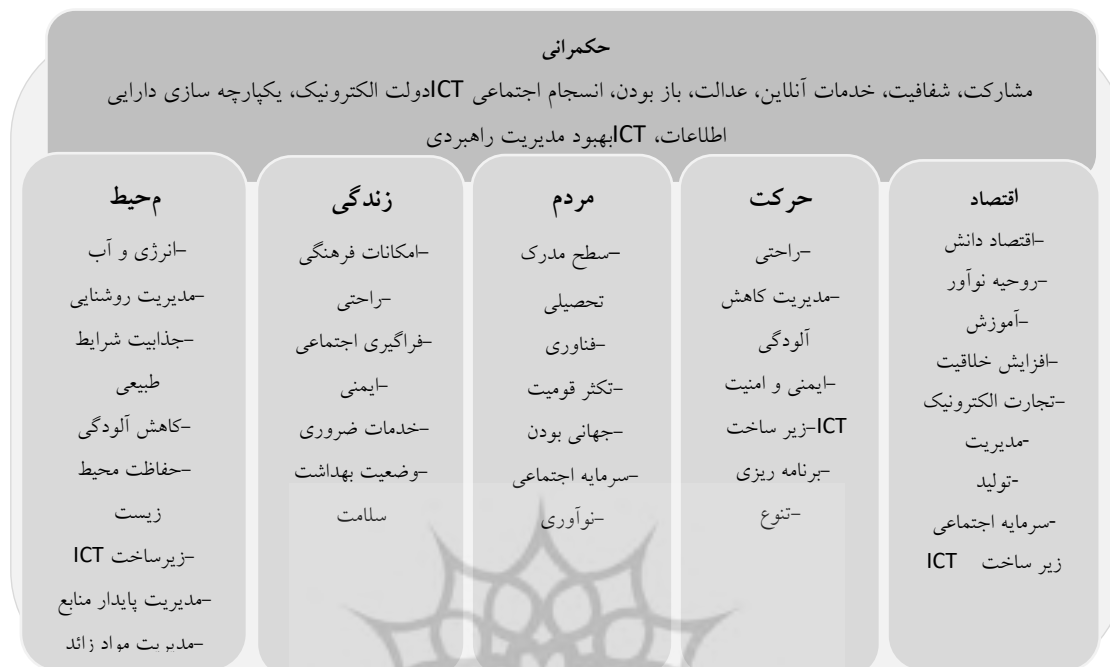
حکمرانی

مشارکت، شفافیت، خدمات آنلاین، عدالت، باز بودن، انسجام اجتماعی ICTدولت الکترونیک، یکپارچه سازی دارایی اطلاعات، ICTبهبود مدیریت راهبردی

اقتصاد
-اقتصاد دانش
-روحیه نوآور
-آموزش
-افزایش خلاقیت
-تجارت الکترونیک
-مدیریت
-تولید
-سرمایه اجتماعی
زیر ساخت ICT

حرکت
-راحتی
-مدیریت کاهش آلودگی
-ایمنی و امنیت
ICT-زیر ساخت
-برنامه ریزی
-تنوع

مردم
-سطح مدرک تحصیلی
-فناوری
-تکثر قومیت
-جهانی بودن
-سرمایه اجتماعی
-نوآوری

زندگی
-امکانات فرهنگی
-راحتی
-فراگیری اجتماعی
-ایمنی
-خدمات ضروری
-وضعیت بهداشت سلامت

محیط
-انرژی و آب
-مدیریت روشنایی
-جذابیت شرایط طبیعی
-کاهش آلودگی
-حفاظت محیط زیست
-زیرساخت ICT
-مدیریت پایدار منابع
-مدیریت مواد زائد